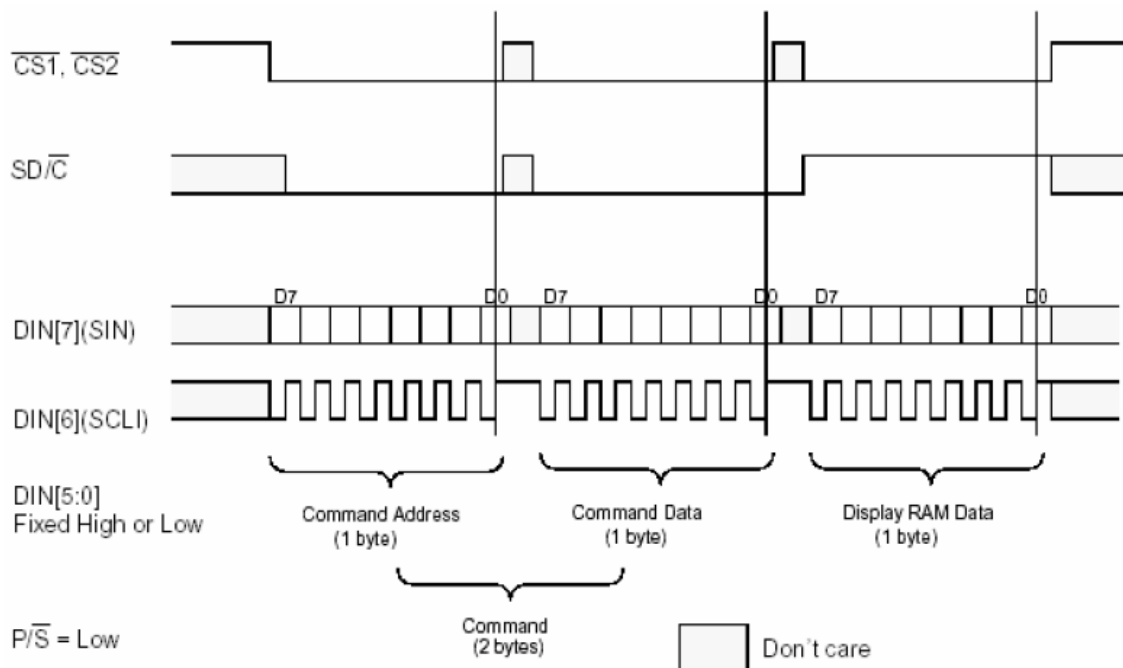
$\overline{CS1}$, $\overline{CS2}$

SD/$\overline{C}$

D7 D0 D7 D0 D7 D0

DIN[7](SIN)

DIN[6](SCLI)

DIN[5:0]
Fixed High or Low

Command Address
(1 byte)

Command Data
(1 byte)

Display RAM Data
(1 byte)

Command
(2 bytes)

P/$\overline{S}$ = Low

Don't care